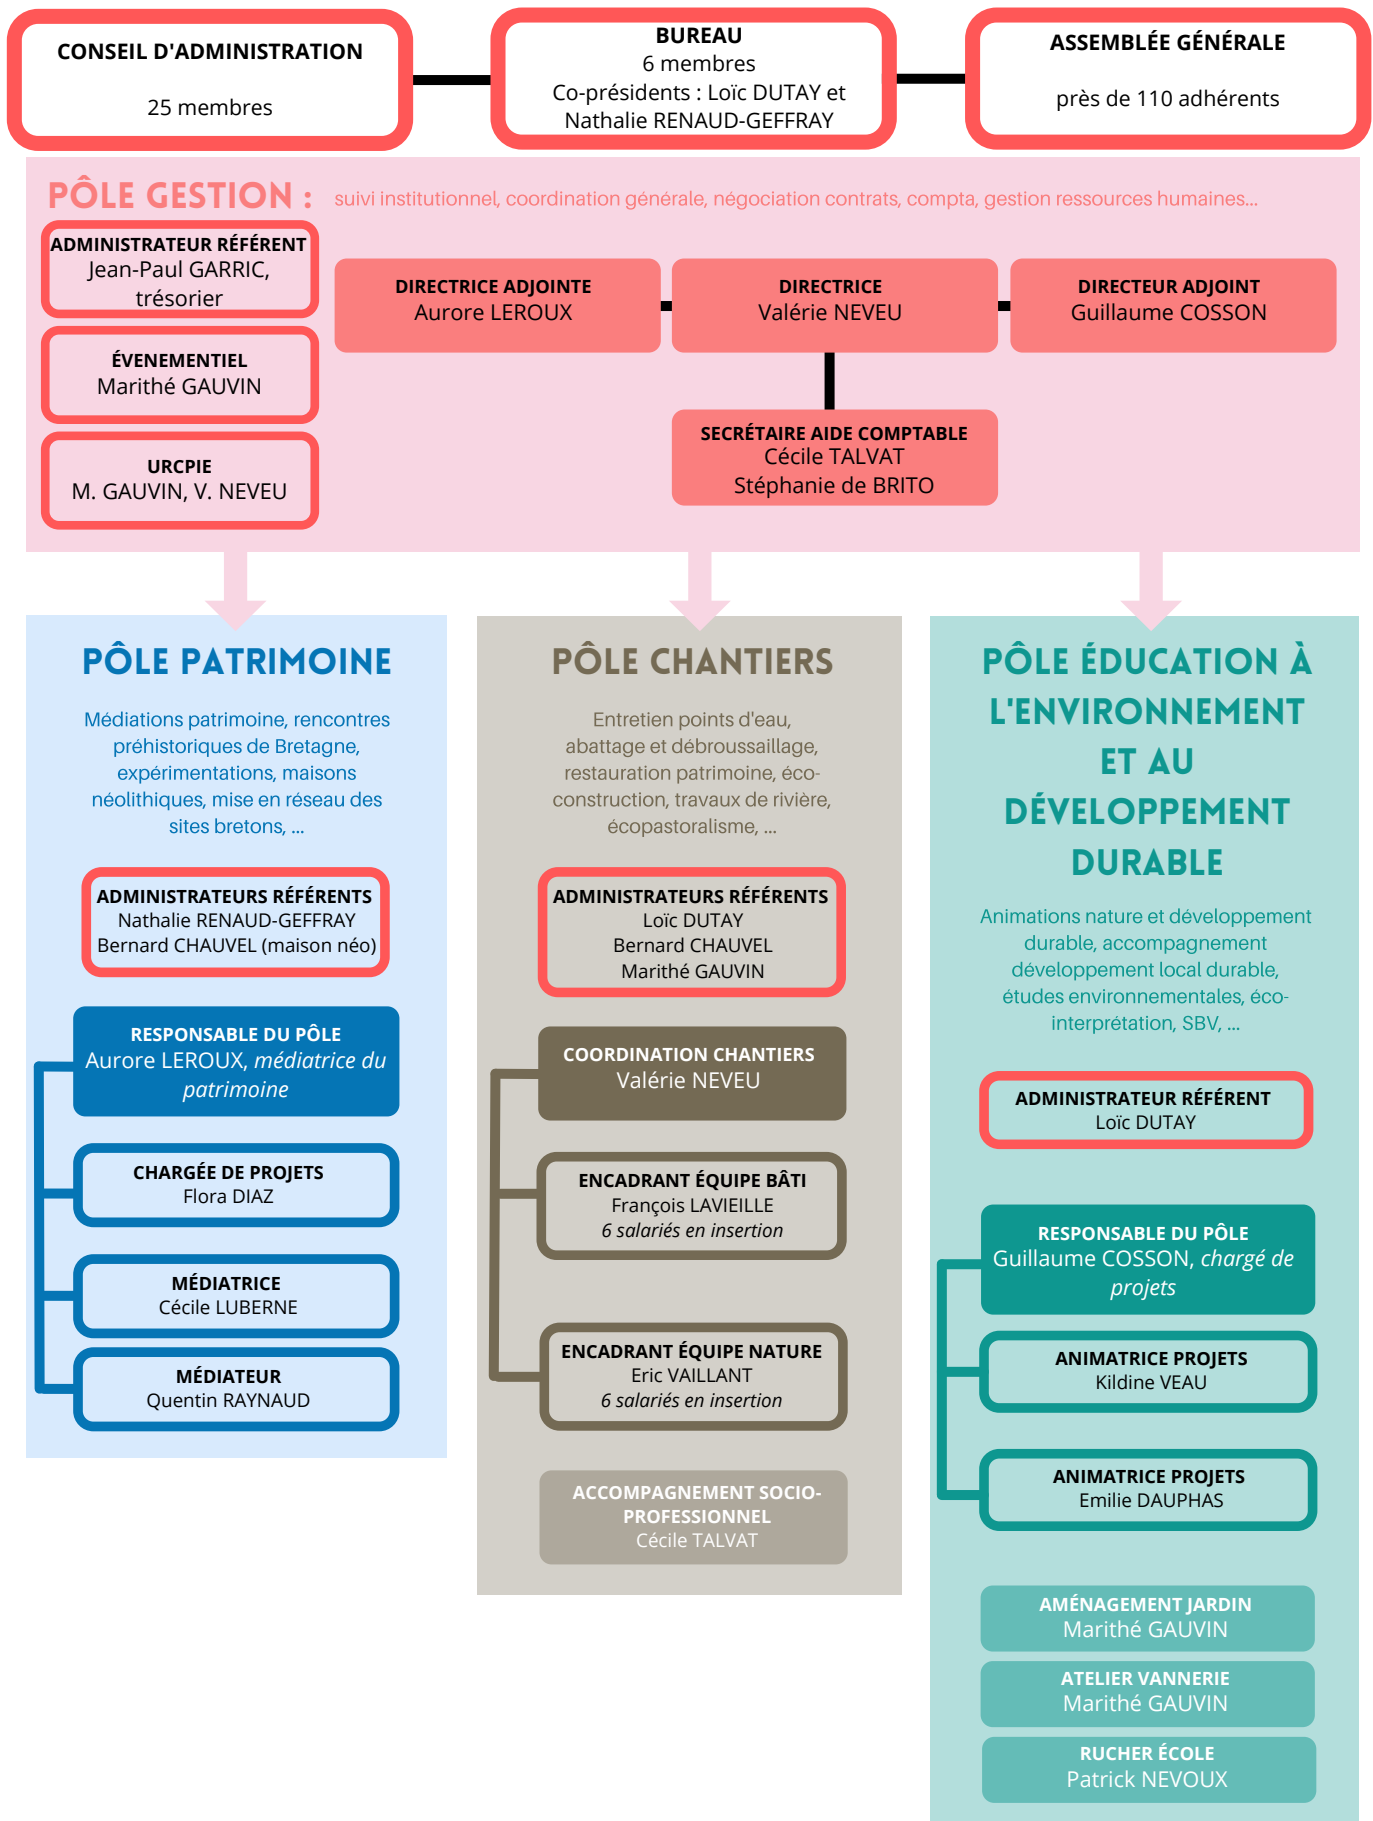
CONSEIL D'ADMINISTRATION
25 membres

BUREAU
6 membres
Co-présidents : Loïc DUTAY et Nathalie RENAUD-GEFFRAY

ASSEMBLÉE GÉNÉRALE
près de 110 adhérents

PÔLE GESTION : suivi institutionnel, coordination générale, négociation contrats, compta, gestion ressources humaines...

ADMINISTRATEUR RÉFÉRENT
Jean-Paul GARRIC, trésorier

ÉVENEMENTIEL
Marithé GAUVIN

URCPIE
M. GAUVIN, V. NEVEU

DIRECTRICE ADJOINTE
Aurore LEROUX

DIRECTRICE
Valérie NEVEU

DIRECTEUR ADJOINT
Guillaume COSSON

SECRÉTAIRE AIDE COMPTABLE
Cécile TALVAT
Stéphanie de BRITO

PÔLE PATRIMOINE

Médiations patrimoine, rencontres préhistoriques de Bretagne, expérimentations, maisons néolithiques, mise en réseau des sites bretons, ...

ADMINISTRATEURS RÉFÉRENTS
Nathalie RENAUD-GEFFRAY
Bernard CHAUVEL (maison néo)

RESPONSABLE DU PÔLE
Aurore LEROUX, médiatrice du patrimoine

CHARGÉE DE PROJETS
Flora DIAZ

MÉDIATRICE
Cécile LUBERNE

MÉDIATEUR
Quentin RAYNAUD

PÔLE CHANTIERS

Entretien points d'eau, abattage et débroussaillage, restauration patrimoine, éco-construction, travaux de rivière, écopastoralisme, ...

ADMINISTRATEURS RÉFÉRENTS
Loïc DUTAY
Bernard CHAUVEL
Marithé GAUVIN

COORDINATION CHANTIERS
Valérie NEVEU

ENCADRANT ÉQUIPE BÂTI
François LAVIEILLE
6 salariés en insertion

ENCADRANT ÉQUIPE NATURE
Eric VAILLANT
6 salariés en insertion

ACCOMPAGNEMENT SOCIO-PROFESSIONNEL
Cécile TALVAT

PÔLE ÉDUCATION À L'ENVIRONNEMENT ET AU DÉVELOPPEMENT DURABLE

Animations nature et développement durable, accompagnement développement local durable, études environnementales, éco-interprétation, SBV, ...

ADMINISTRATEUR RÉFÉRENT
Loïc DUTAY

RESPONSABLE DU PÔLE
Guillaume COSSON, chargé de projets

ANIMATRICE PROJETS
Kildine VEAU

ANIMATRICE PROJETS
Emilie DAUPHAS

AMÉNAGEMENT JARDIN
Marithé GAUVIN

ATELIER VANNERIE
Marithé GAUVIN

RUCHER ÉCOLE
Patrick NEVOUX